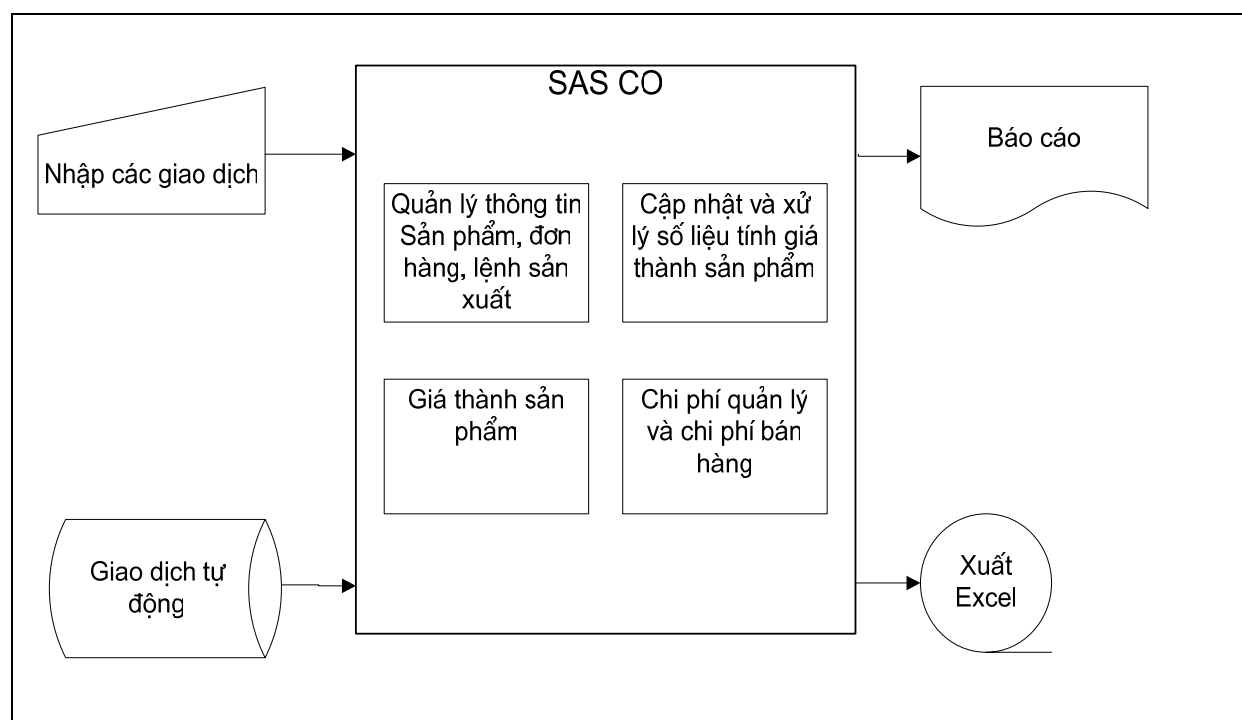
Nhập các giao dịch

SAS CO

Quản lý thông tin Sản phẩm, đơn hàng, lệnh sản xuất

Cập nhật và xử lý số liệu tính giá thành sản phẩm

Giá thành sản phẩm

Chi phí quản lý và chi phí bán hàng

Báo cáo

Giao dịch tự động

Xuất Excel